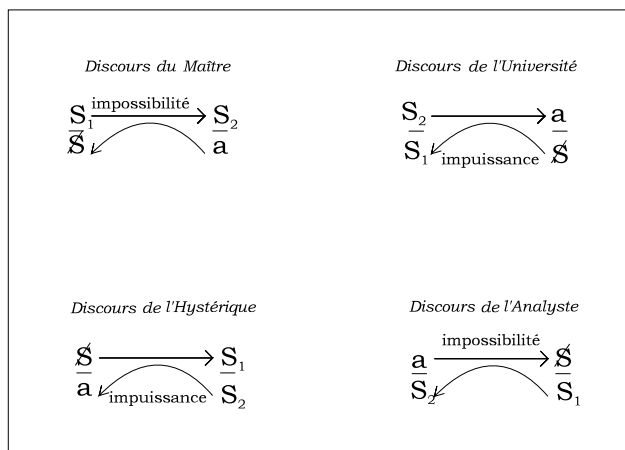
*Discours du Maître*

$\frac{S_1}{\$}$ impossibilité $\frac{S_2}{a}$

*Discours de l'Université*

$\frac{S_2}{S_1}$ impuissance $\frac{a}{\$}$

*Discours de l'Hystérique*

$\frac{\$}{a}$ impuissance $\frac{S_1}{S_2}$

*Discours de l'Analyste*

$\frac{a}{S_2}$ impossibilité $\frac{\$}{S_1}$